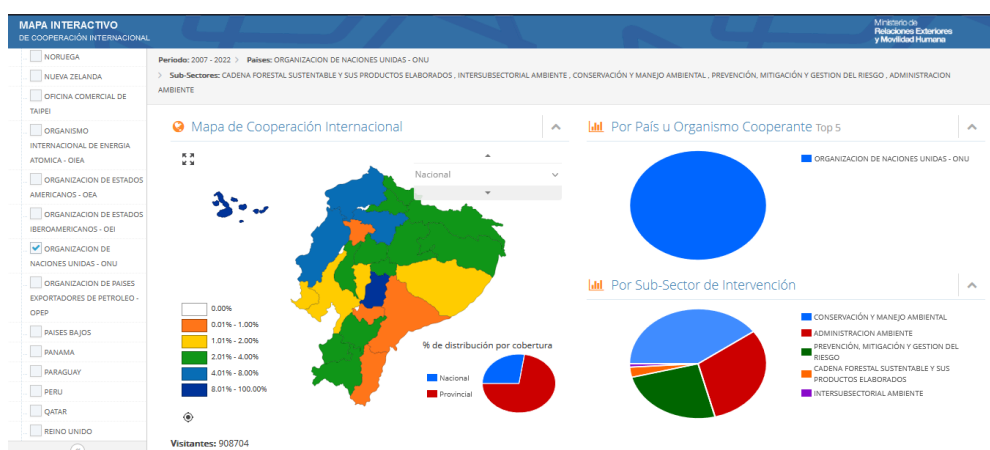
MAPA INTERACTIVO
DE COOPERACIÓN INTERNACIONAL

Ministerio de
Relaciones Exteriores
y Movilidad Humana

NORUEGA
NUEVA ZELANDA
OFICINA COMERCIAL DE TAIPEI
ORGANISMO INTERNACIONAL DE ENERGIA ATOMICA - OIEA
ORGANIZACION DE ESTADOS AMERICANOS - OEA
ORGANIZACION DE ESTADOS IBEROAMERICANOS - OEI
ORGANIZACION DE NACIONES UNIDAS - ONU
ORGANIZACION DE PAISES EXPORTADORES DE PETROLEO - OPEP
PAISES BAJOS
PANAMA
PARAGUAY
PERU
QATAR
REINO UNIDO

Período: 2007 - 2022 > Países: ORGANIZACION DE NACIONES UNIDAS - ONU
> Sub-Sectores: CADENA FORESTAL SUSTENTABLE Y SUS PRODUCTOS ELABORADOS , INTERSUBSECTORIAL AMBIENTE , CONSERVACIÓN Y MANEJO AMBIENTAL , PREVENCIÓN, MITIGACIÓN Y GESTION DEL RIESGO , ADMINISTRACION AMBIENTE

Mapa de Cooperación Internacional

Nacional

0.00%
0.01% - 1.00%
1.01% - 2.00%
2.01% - 4.00%
4.01% - 8.00%
8.01% - 100.00%

% de distribución por cobertura
Nacional
Provincial

Visitantes: 908704

Por País u Organismo Cooperante Top 5

ORGANIZACION DE NACIONES UNIDAS - ONU

Por Sub-Sector de Intervención

CONSERVACIÓN Y MANEJO AMBIENTAL
ADMINISTRACION AMBIENTE
PREVENCIÓN, MITIGACIÓN Y GESTION DEL RIESGO
CADENA FORESTAL SUSTENTABLE Y SUS PRODUCTOS ELABORADOS
INTERSUBSECTORIAL AMBIENTE